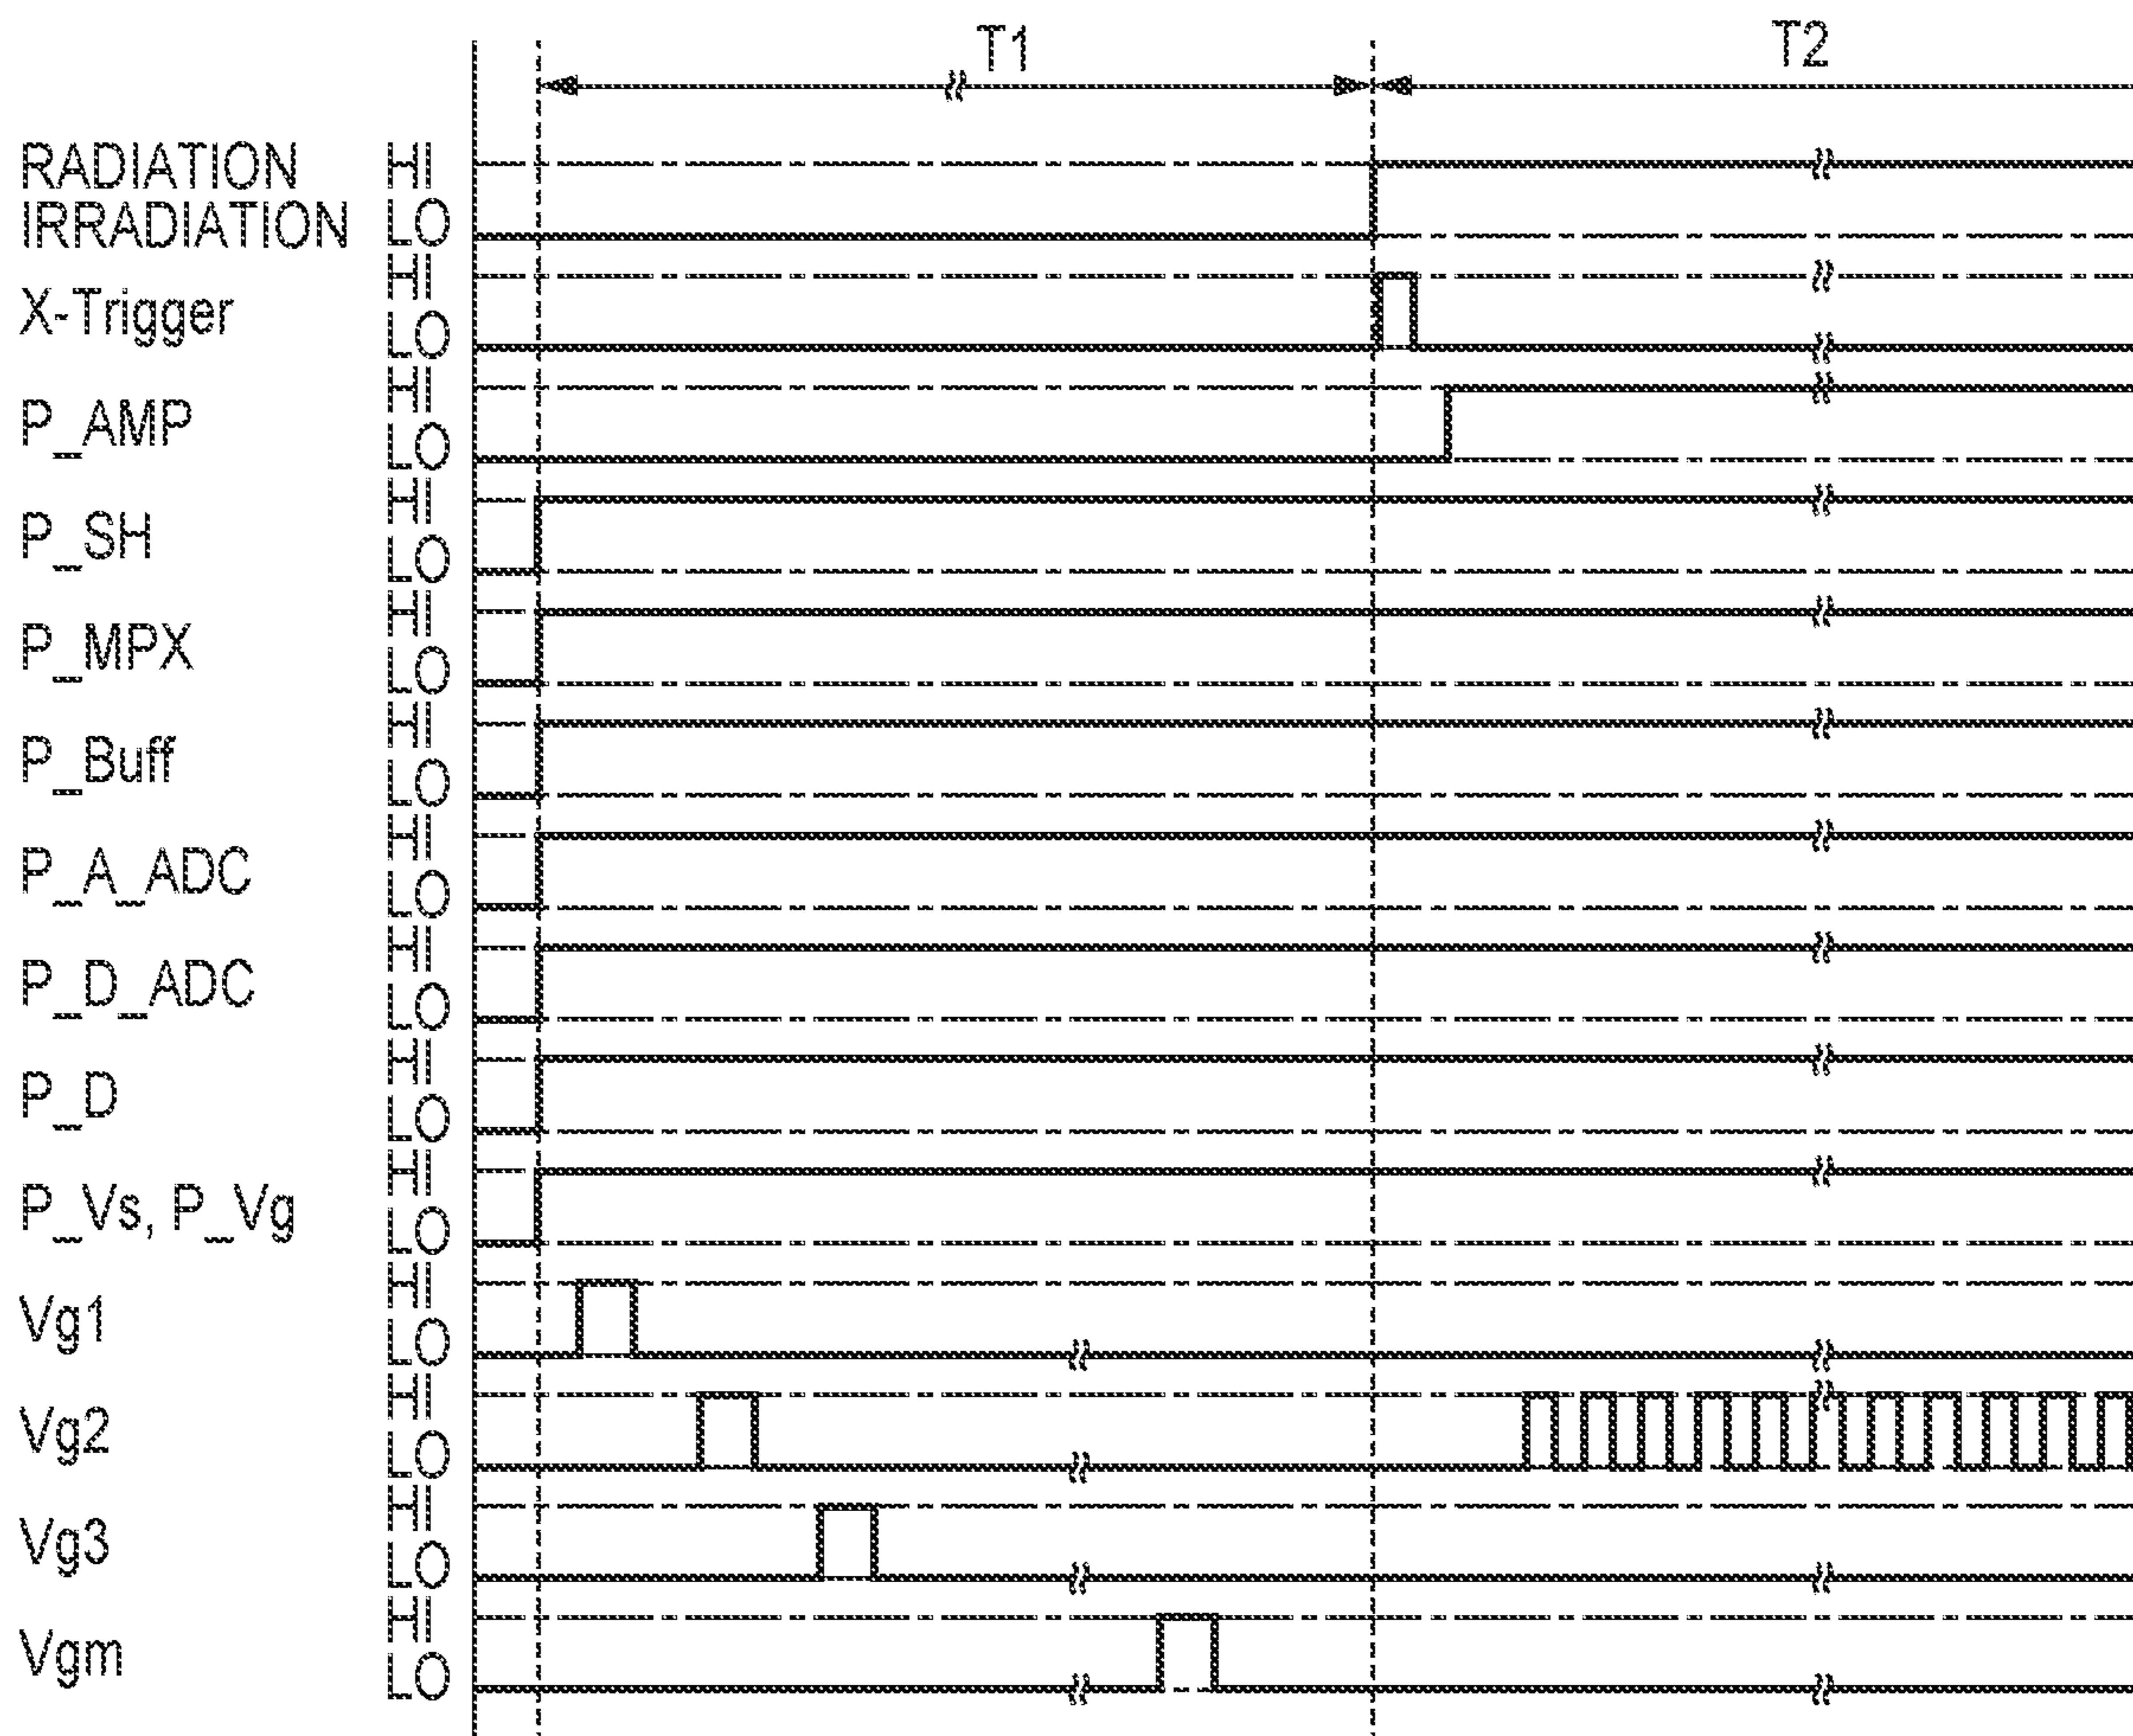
T1

T2

RADIATION IRRADIATION
HI
LO

X-Trigger
HI
LO

P_AMP
HI
LO

P_SH
HI
LO

P_MPX
HI
LO

P_Buff
HI
LO

P_A_ADC
HI
LO

P_D_ADC
HI
LO

P_D
HI
LO

P_Vs, P_Vg
HI
LO

Vg1
HI
LO

Vg2
HI
LO

Vg3
HI
LO

Vgm
HI
LO